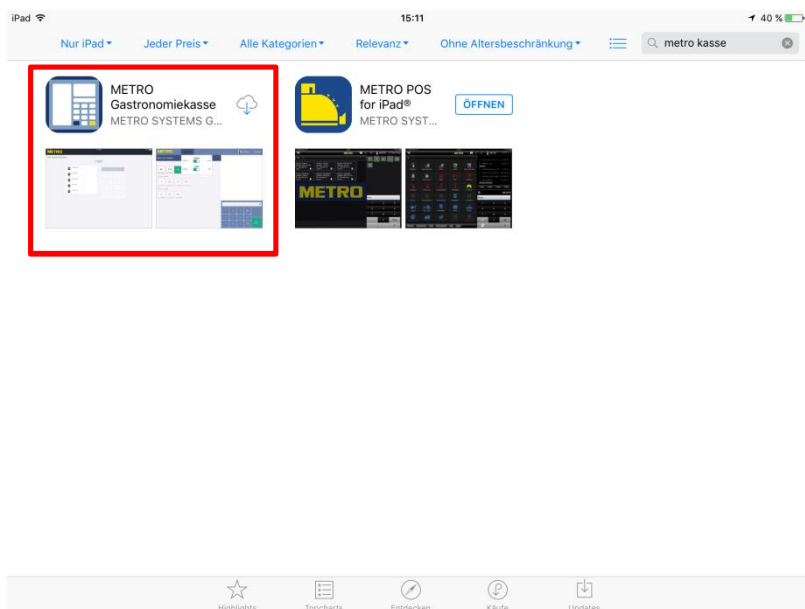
iPad 15:11 40 %

Nur iPad ▾ Jeder Preis ▾ Alle Kategorien ▾ Relevanz ▾ Ohne Altersbeschränkung ▾ metro kasse

METRO Gastronomiekasse
METRO SYSTEMS G...

METRO POS for iPad®
METRO SYST...
ÖFFNEN

METRO

METRO

Highlights Topcharts Entdecken Käufe Updates